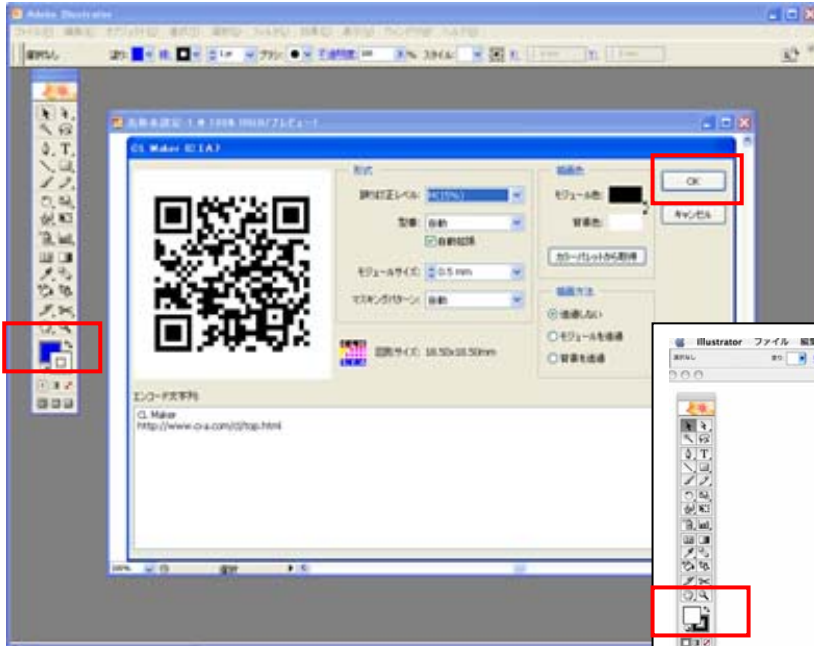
Adobe Illustrator

CL Maker

形式

誤り訂正レベル: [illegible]

型番: 自動

自動拡張

モジュールサイズ: 0.5 mm

マスキングパターン: 自動

図形サイズ: 16.50x16.50mm

描画色

モジュール色:

背景色:

カラーパレットから取得

描画方法

透過しない

モジュールを透過

背景を透過

OK

キャンセル

エンコード文字列

CL Maker
http://www.cra.com/cl/top.html

Illustrator ファイル